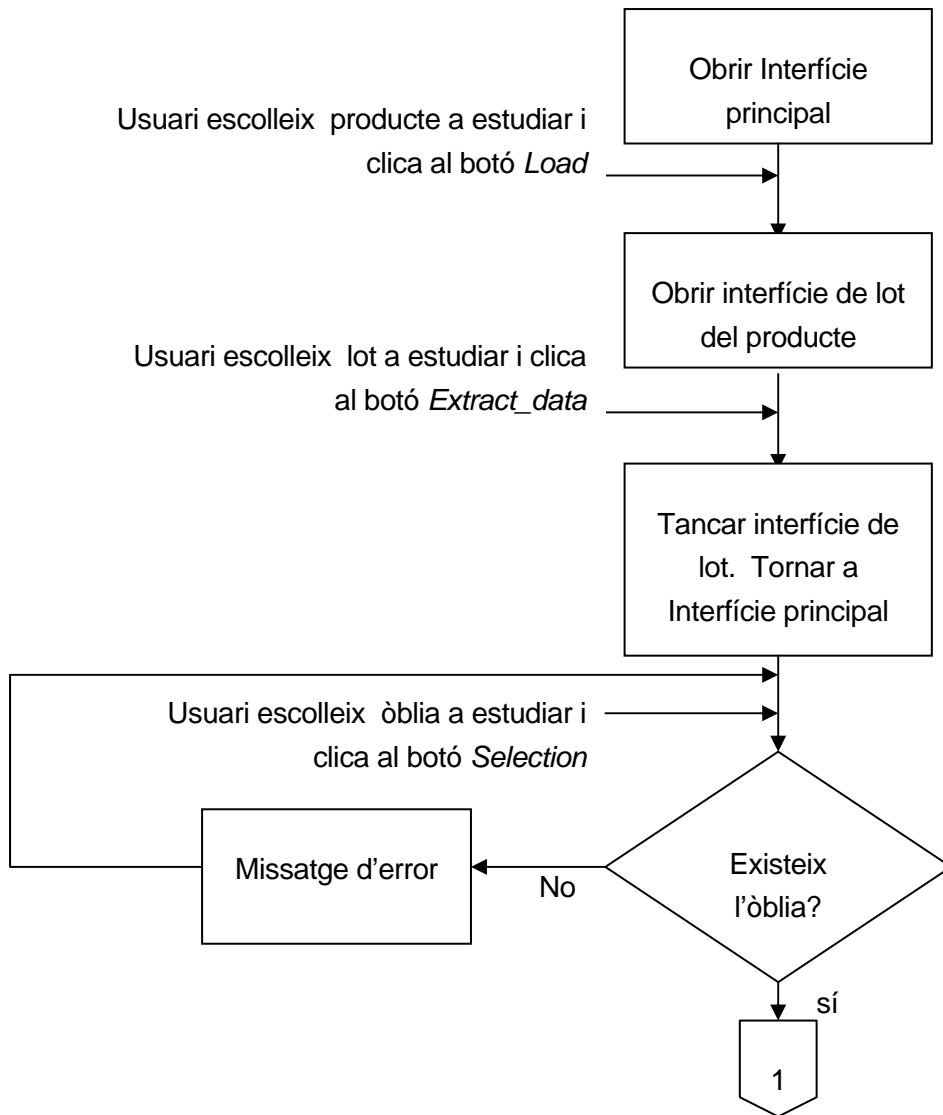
Obrir Interfície principal

Usuari escolleix producte a estudiar i clica al botó *Load*

Obrir interfície de lot del producte

Usuari escolleix lot a estudiar i clica al botó *Extract_data*

Tancar interfície de lot. Tornar a Interfície principal

Usuari escolleix òblia a estudiar i clica al botó *Selection*

Missatge d'error

No

Existeix l'òblia?

sí

1